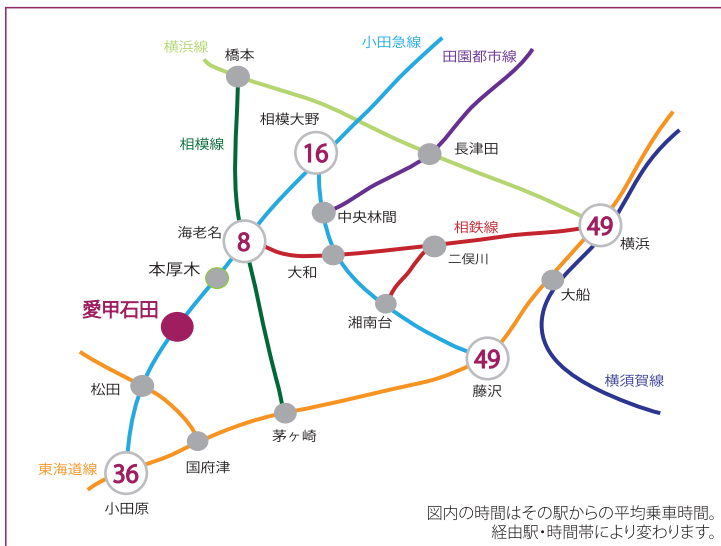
横浜線
橋本
小田急線
田園都市線
相模大野
16
長津田
相模線
中央林間
相鉄線
49
横浜
海老名
8
大和
二俣川
本厚木
大船
愛甲石田
湘南台
49
藤沢
松田
横須賀線
茅ヶ崎
国府津
東海道線
36
小田原
図内の時間はその駅からの平均乗車時間。
経由駅・時間帯により変わります。